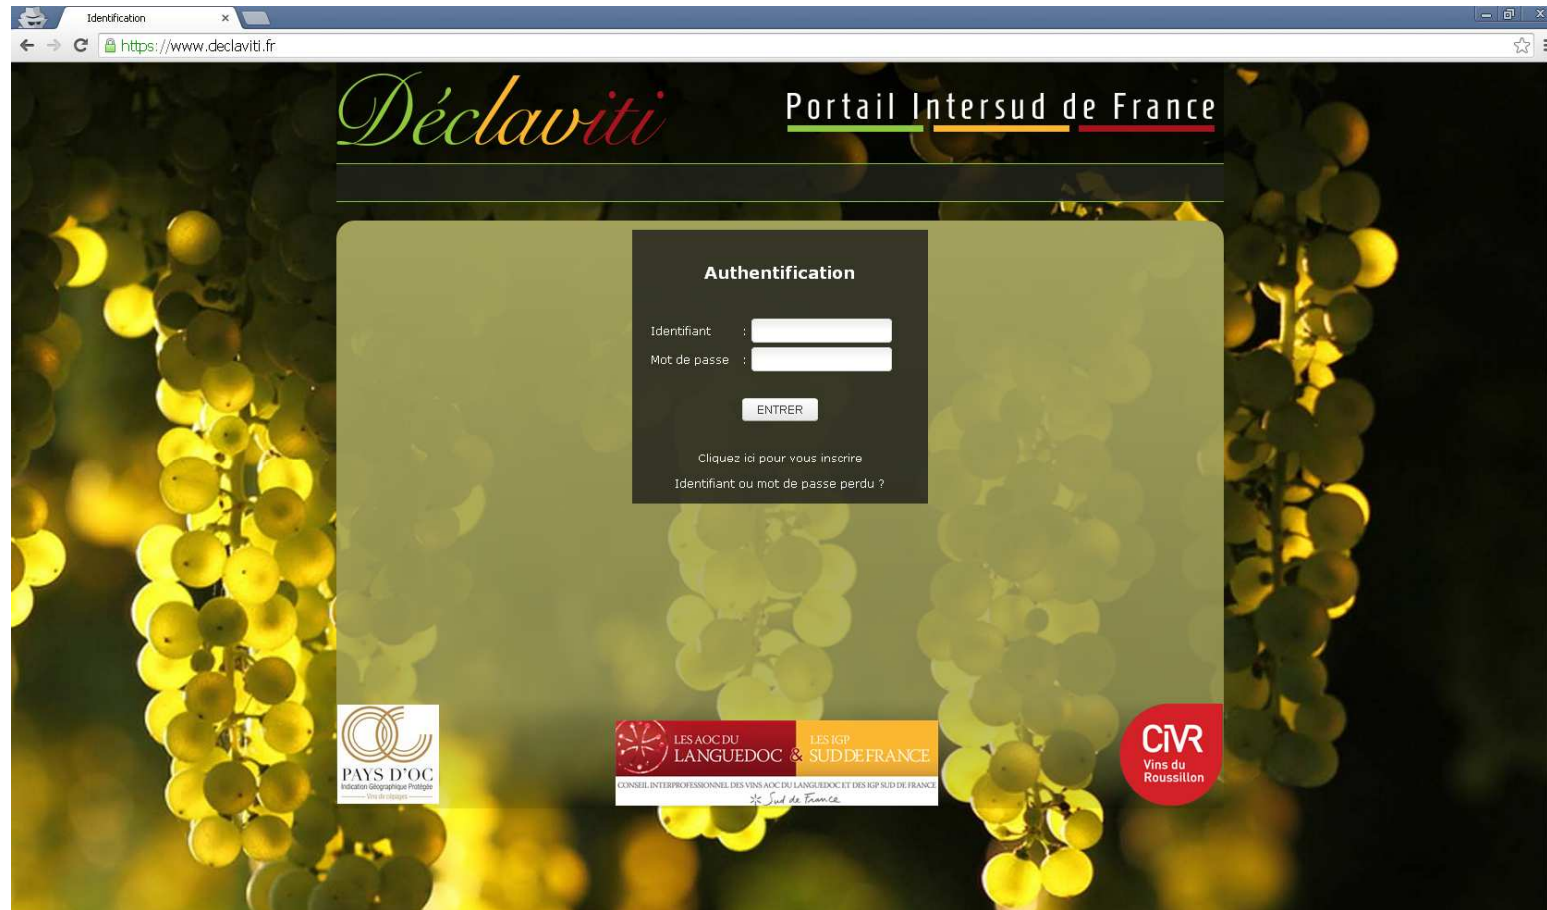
Identification

https://www.declaviti.fr

Déclaviti

Portail Intersud de France

Authentification

Identifiant :

Mot de passe :

ENTRER

Cliquez ici pour vous inscrire

Identifiant ou mot de passe perdu ?

PAYS D'OC
Indication Géographique Protégée
Vin de cépages

LES AOC DU LANGUEDOC & LES IGP SUD DE FRANCE
CONSEIL INTERPROFESSIONNEL DES VINS AOC DU LANGUEDOC ET DES IGP SUD DE FRANCE
Sud de France

CIVR
Vins du Roussillon